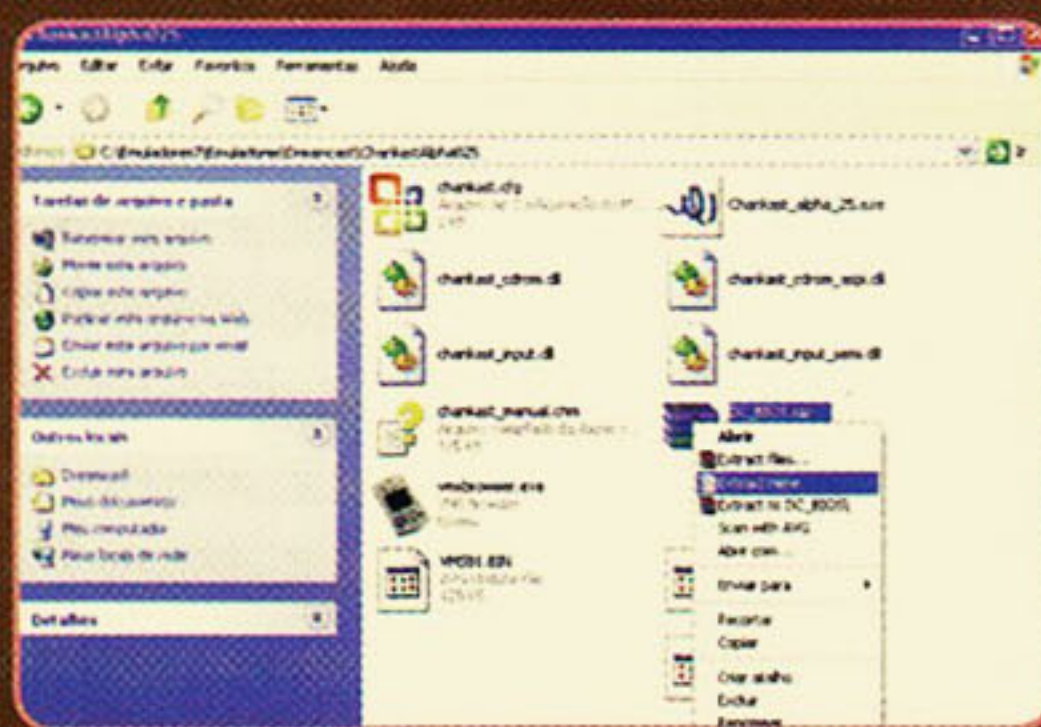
ChankastAlpha025

Arquivo Editar Exibir Favoritos Ferramentas Ajuda

Endereço C:\Emuladores\Emuladores\Dreamcast\ChankastAlpha025

Ir

Tarefas de arquivo e pasta

Renomear este arquivo
Mover este arquivo
Copiar este arquivo
Publicar este arquivo na Web
Enviar este arquivo por email
Excluir este arquivo

Outros locais

Dreamcast
Meus documentos
Meu computador
Meus locais de rede

Detalhes

chankast.cfg
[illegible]

Chankast_alpha_25.exe

chankast_cdrom.dll

chankast_cdrom_aspi.dll

chankast_input.dll

chankast_input_sens.dll

chankast_manual.chm
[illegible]

DC_BIOS.rar

vmdpower.exe
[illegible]

VMS01.BIN
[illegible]

Abrir
Extract files...
Extract Here
Extract to DC_BIOS\
Scan with AVG
Abrir com...
Enviar para
Recortar
Copiar
Criar atalho
Excluir
Renomear